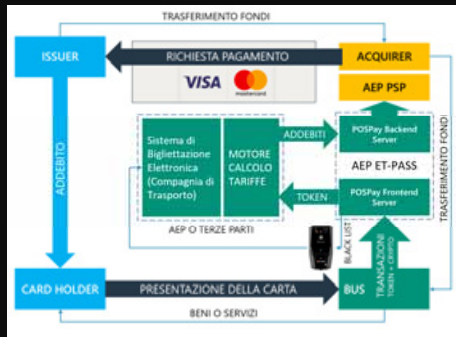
TRASFERIMENTO FONDI

ISSUER

RICHIESTA PAGAMENTO

VISA

mastercard

ACQUIRER

AEP PSP

ADDEBITO

Sistema di Bigliettazione Elettronica (Compagnia di Trasporto)

MOTORE CALCOLO TARIFFE

ADDEBITI

POSPay Backend Server

AEP ET-PASS

TOKEN

POSPay Frontend Server

TRASFERIMENTO FONDI

AEP O TERZE PARTI

BLACK LIST

CARD HOLDER

PRESENTAZIONE DELLA CARTA

BUS

TRANSAZIONI TOKEN + CRYPTO

BENI O SERVIZI